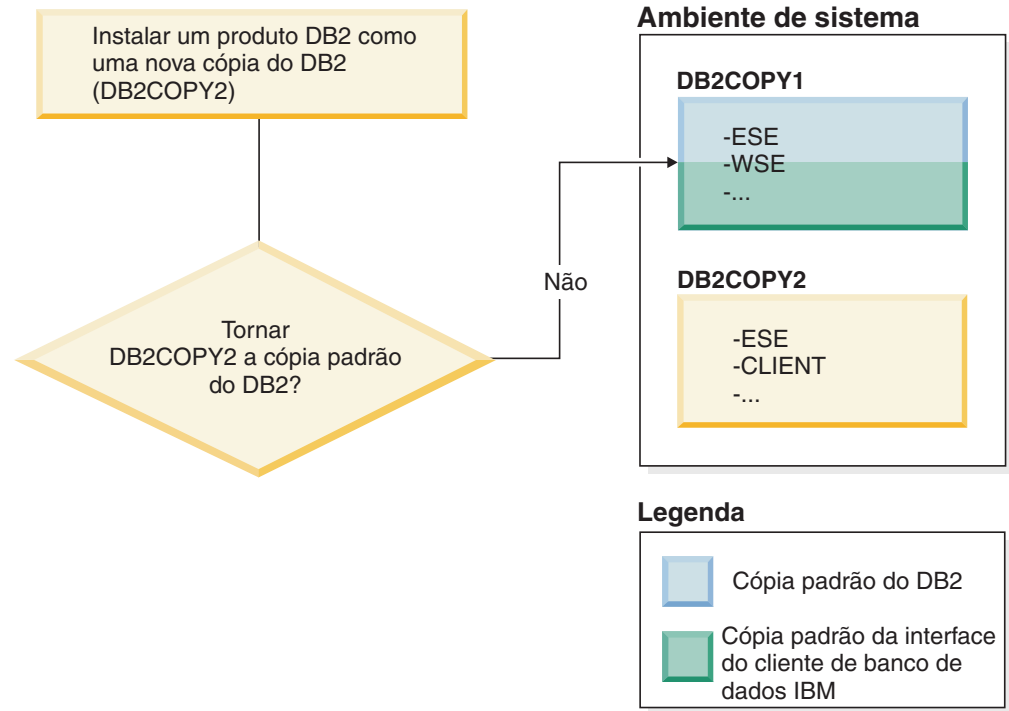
Instalar um produto DB2 como uma nova cópia do DB2 (DB2COPY2)

Tornar DB2COPY2 a cópia padrão do DB2?

Não

Ambiente de sistema

DB2COPY1

-ESE
-WSE
-...

DB2COPY2

-ESE
-CLIENT
-...

Legenda

Cópia padrão do DB2

Cópia padrão da interface do cliente de banco de dados IBM